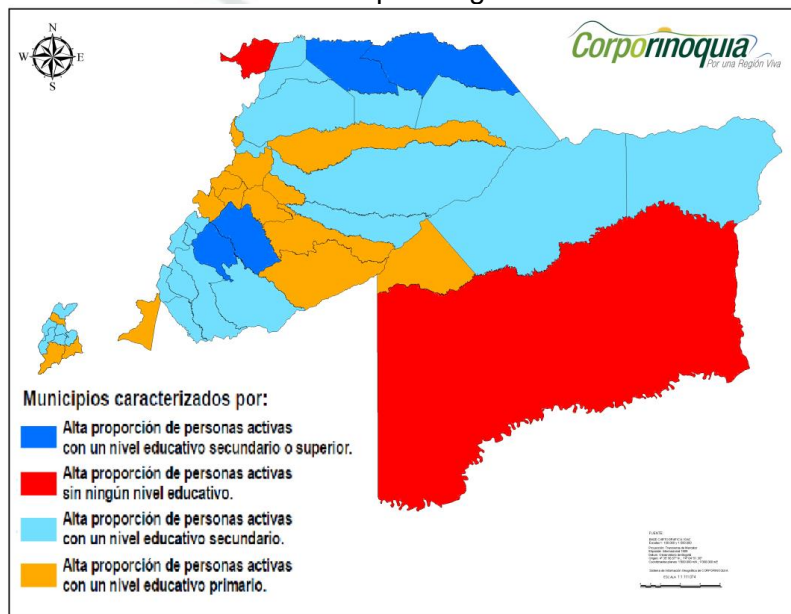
N
W E
S

Corporinoquia
Por una Región Viva

Municipios caracterizados por:

Alta proporción de personas activas con un nivel educativo secundario o superior.

Alta proporción de personas activas sin ningún nivel educativo.

Alta proporción de personas activas con un nivel educativo secundario.

Alta proporción de personas activas con un nivel educativo primario.

FUENTE:
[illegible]